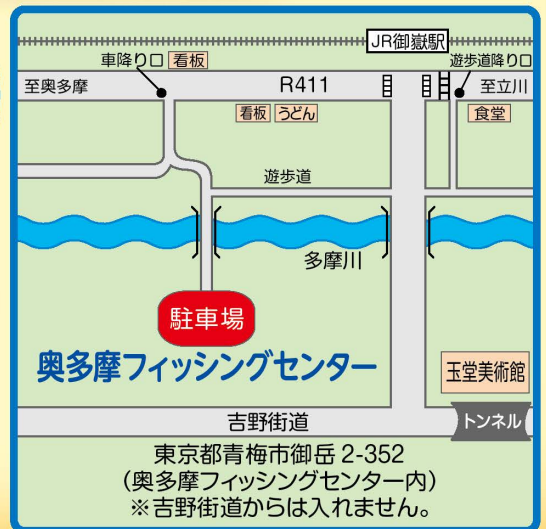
JR御嶽駅

車降り口 看板

遊歩道降り口

至奥多摩

R411

至立川

看板 うどん

食堂

遊歩道

多摩川

駐車場

奥多摩フィッシングセンター

玉堂美術館

吉野街道

トンネル

東京都青梅市御岳 2-352
(奥多摩フィッシングセンター内)
※吉野街道からは入れません。